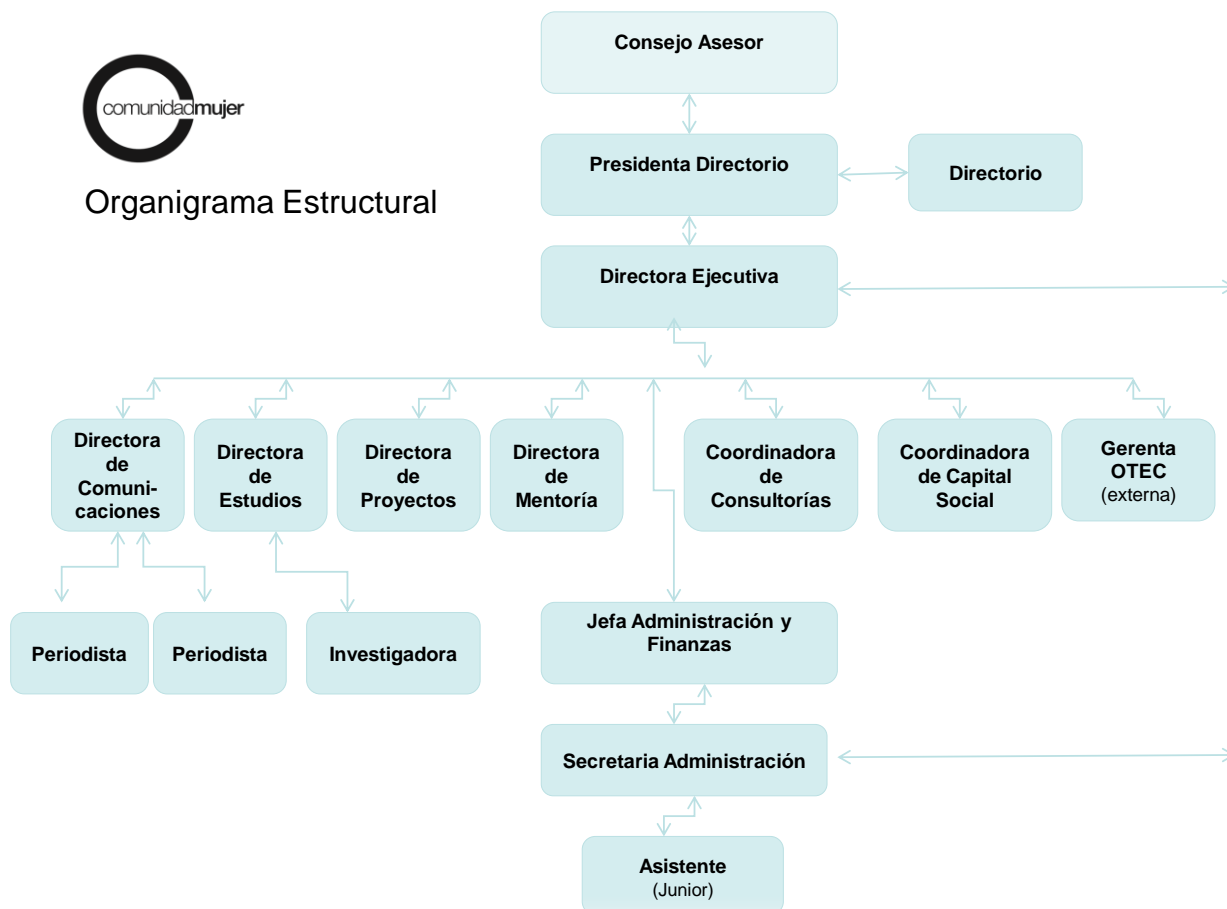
comunidadmujer

Organigrama Estructural

Consejo Asesor

Presidenta Directorio

Directorio

Directora Ejecutiva

Directora de Comunicaciones

Directora de Estudios

Directora de Proyectos

Directora de Mentoría

Coordinadora de Consultorías

Coordinadora de Capital Social

Gerenta OTEC (externa)

Periodista

Periodista

Investigadora

Jefa Administración y Finanzas

Secretaria Administración

Asistente (Junior)